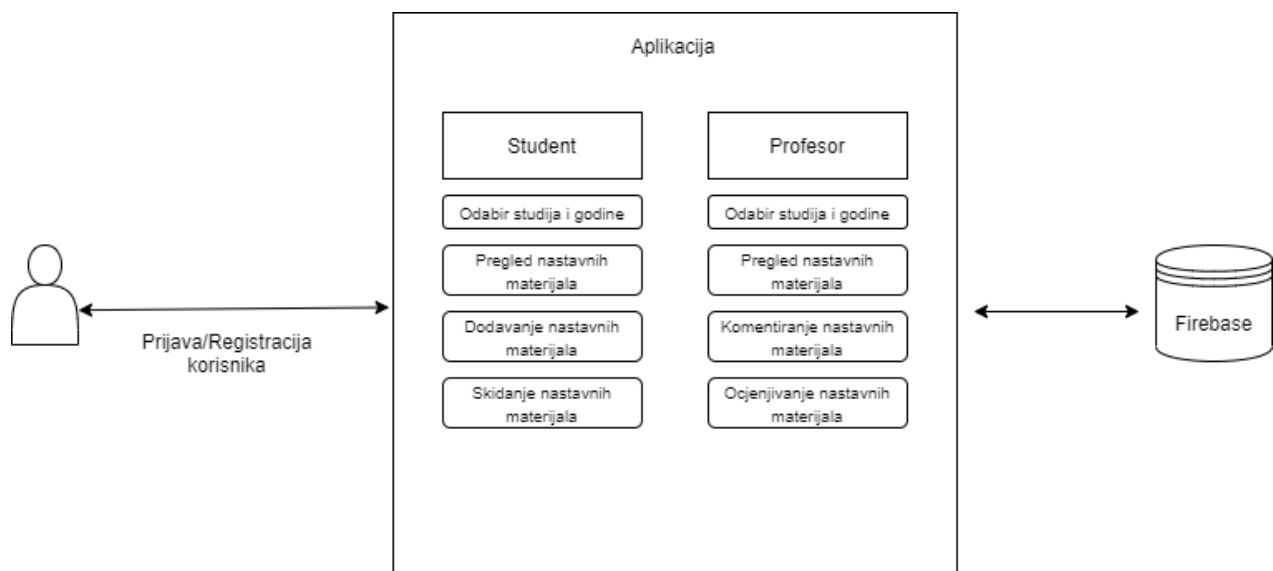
Aplikacija

Student

Odabir studija i godine

Pregled nastavnih materijala

Dodavanje nastavnih materijala

Skidanje nastavnih materijala

Profesor

Odabir studija i godine

Pregled nastavnih materijala

Komentiranje nastavnih materijala

Ocjenjivanje nastavnih materijala

Prijava/Registracija korisnika

Firebase